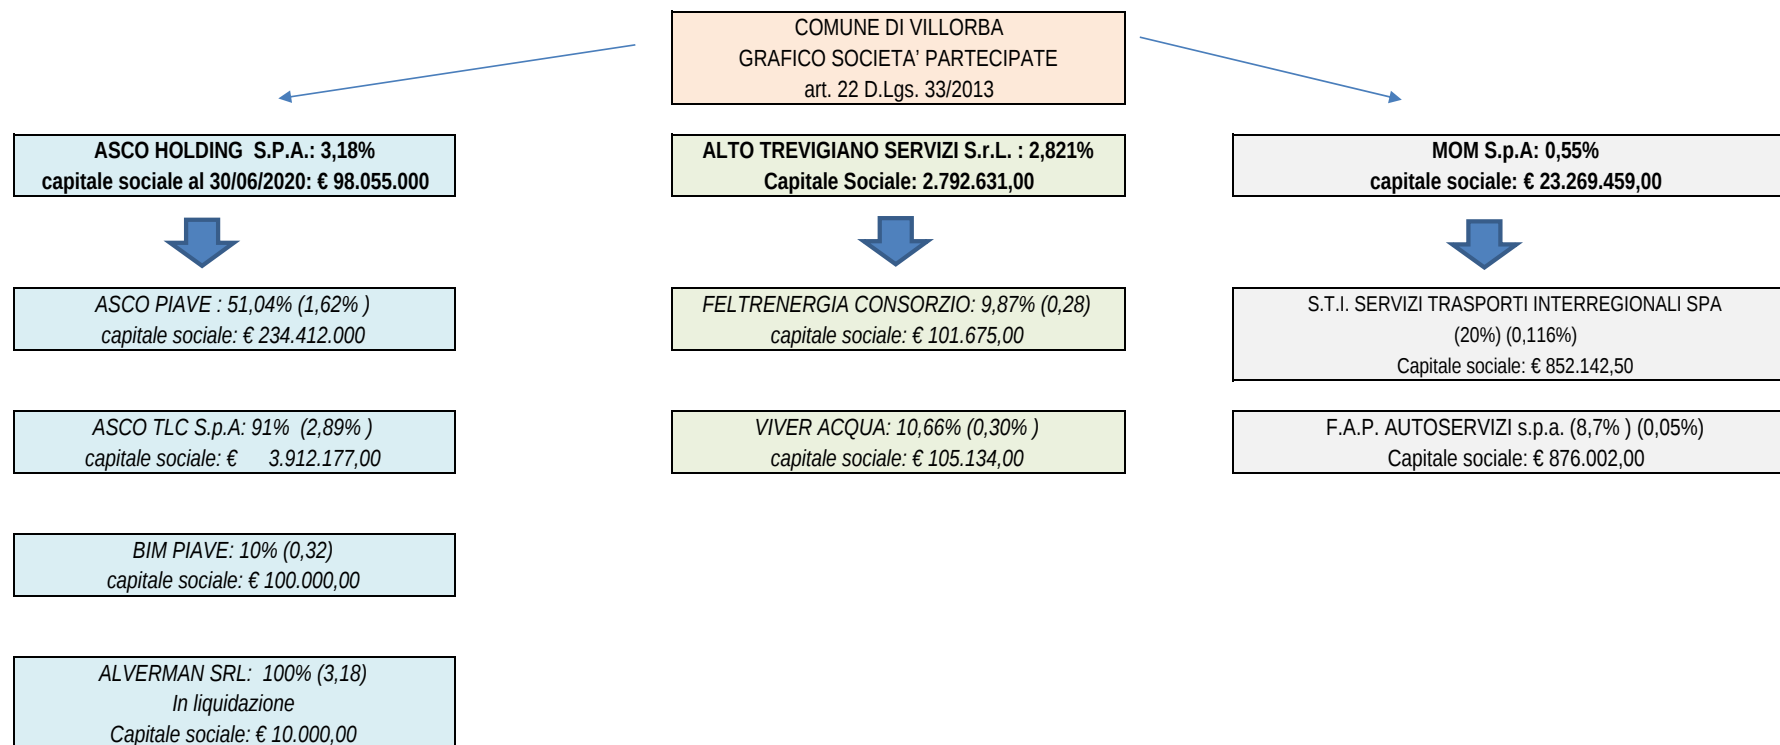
COMUNE DI VILLORBA
GRAFICO SOCIETA' PARTECIPATE
art. 22 D.Lgs. 33/2013

ASCO HOLDING S.P.A.: 3,18%
capitale sociale al 30/06/2020: € 98.055.000

ASCO PIAVE : 51,04% (1,62% )
capitale sociale: € 234.412.000

ASCO TLC S.p.A: 91% (2,89% )
capitale sociale: € 3.912.177,00

BIM PIAVE: 10% (0,32)
capitale sociale: € 100.000,00

ALVERMAN SRL: 100% (3,18)
In liquidazione
Capitale sociale: € 10.000,00

ALTO TREVIGIANO SERVIZI S.r.L. : 2,821%
Capitale Sociale: 2.792.631,00

FELTRENERGIA CONSORZIO: 9,87% (0,28)
capitale sociale: € 101.675,00

VIVER ACQUA: 10,66% (0,30% )
capitale sociale: € 105.134,00

MOM S.p.A: 0,55%
capitale sociale: € 23.269.459,00

S.T.I. SERVIZI TRASPORTI INTERREGIONALI SPA
(20%) (0,116%)
Capitale sociale: € 852.142,50

F.A.P. AUTOSERVIZI s.p.a. (8,7% ) (0,05%)
Capitale sociale: € 876.002,00